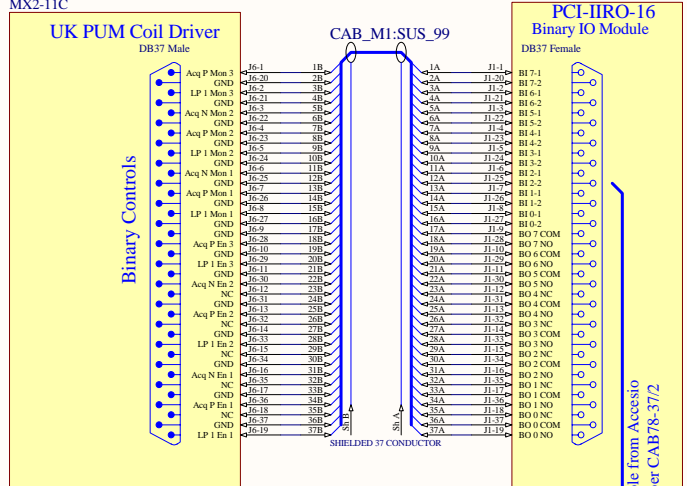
MX2-11C

UK PUM Coil Driver
DB37 Male

Binary Controls

Acq P Mon 3
GND
LP 1 Mon 3
GND
Acq N Mon 2
GND
Acq P Mon 2
GND
LP 1 Mon 2
GND
Acq N Mon 1
GND
Acq P Mon 1
GND
LP 1 Mon 1
GND
GND
Acq P En 3
GND
LP 1 En 3
GND
Acq N En 2
NC
GND
Acq P En 2
NC
GND
LP 1 En 2
NC
GND
Acq N En 1
NC
GND
Acq P En 1
NC
GND
LP 1 En 1

J6-1 1B
J6-20 2B
J6-2 3B
J6-21 4B
J6-3 5B
J6-22 6B
J6-4 7B
J6-23 8B
J6-5 9B
J6-24 10B
J6-6 11B
J6-25 12B
J6-7 13B
J6-26 14B
J6-8 15B
J6-27 16B
J6-9 17B
J6-28 18B
J6-10 19B
J6-29 20B
J6-11 21B
J6-30 22B
J6-12 23B
J6-31 24B
J6-13 25B
J6-32 26B
J6-14 27B
J6-33 28B
J6-15 29B
J6-34 30B
J6-16 31B
J6-35 32B
J6-17 33B
J6-36 34B
J6-18 35B
J6-37 36B
J6-19 37B

CAB_M1:SUS_99

Sh B
Sh A
SHIELDED 37 CONDUCTOR

1A J1-1
2A J1-20
3A J1-2
4A J1-21
5A J1-3
6A J1-22
7A J1-4
8A J1-23
9A J1-5
10A J1-24
11A J1-6
12A J1-25
13A J1-7
14A J1-26
15A J1-8
16A J1-27
17A J1-9
18A J1-28
19A J1-10
20A J1-29
21A J1-11
22A J1-30
23A J1-12
24A J1-31
25A J1-13
26A J1-32
27A J1-14
28A J1-33
29A J1-15
30A J1-34
31A J1-16
32A J1-35
33A J1-17
34A J1-36
35A J1-18
36A J1-37
37A J1-19

PCI-IIRO-16
Binary IO Module
DB37 Female

BI 7-1
BI 7-2
BI 6-1
BI 6-2
BI 5-1
BI 5-2
BI 4-1
BI 4-2
BI 3-1
BI 3-2
BI 2-1
BI 2-2
BI 1-1
BI 1-2
BI 0-1
BI 0-2
BO 7 COM
BO 7 NO
BO 6 COM
BO 6 NO
BO 5 COM
BO 5 NO
BO 4 NC
BO 4 COM
BO 4 NO
BO 3 NC
BO 3 COM
BO 3 NO
BO 2 NC
BO 2 COM
BO 2 NO
BO 1 NC
BO 1 COM
BO 1 NO
BO 0 NC
BO 0 COM
BO 0 NO

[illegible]le from Accesio
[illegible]er CAB78-37/2